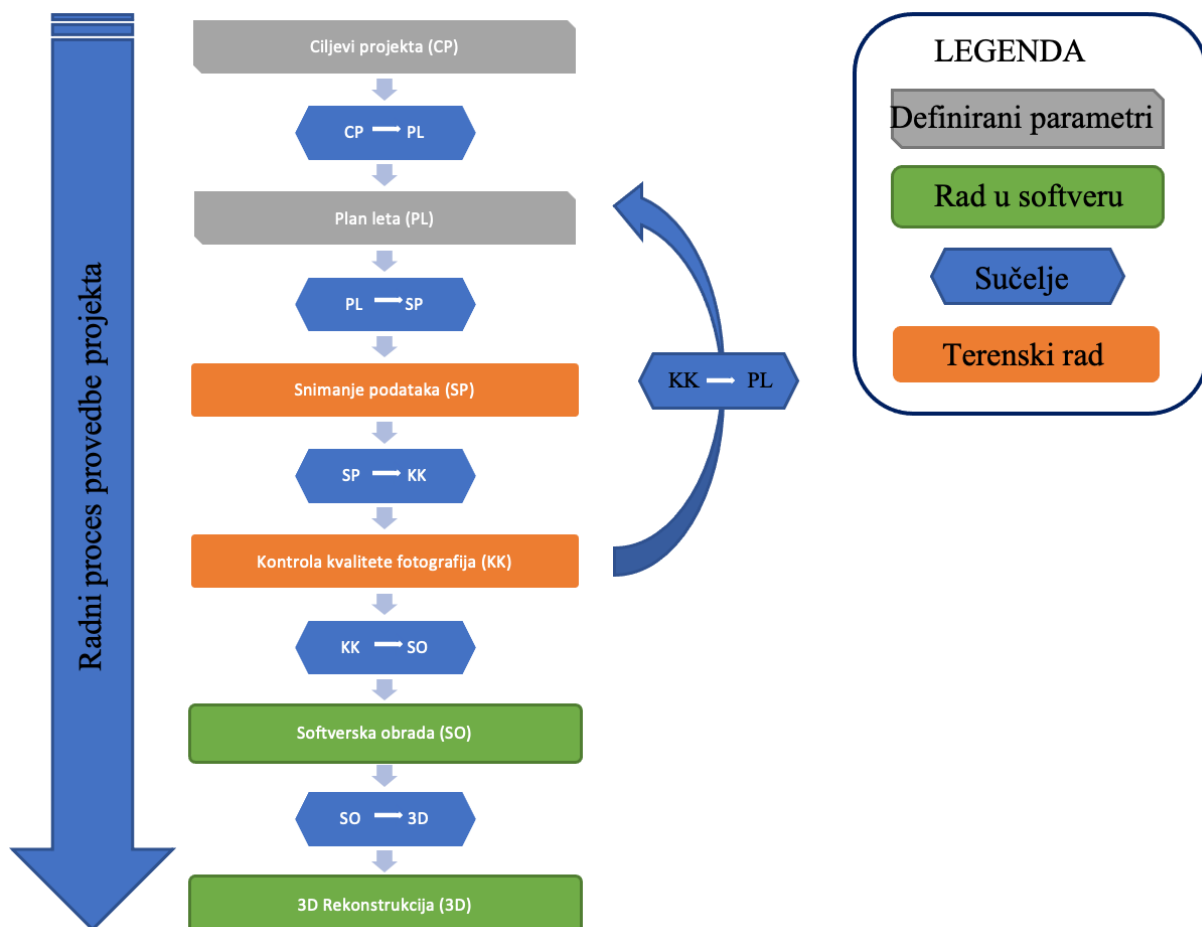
Radni proces provedbe projekta

Ciljevi projekta (CP)

CP → PL

Plan leta (PL)

PL → SP

Snimanje podataka (SP)

SP → KK

Kontrola kvalitete fotografija (KK)

KK → SO

Softverska obrada (SO)

SO → 3D

3D Rekonstrukcija (3D)

KK → PL

LEGENDA

Definirani parametri

Rad u softveru

Sučelje

Terenski rad